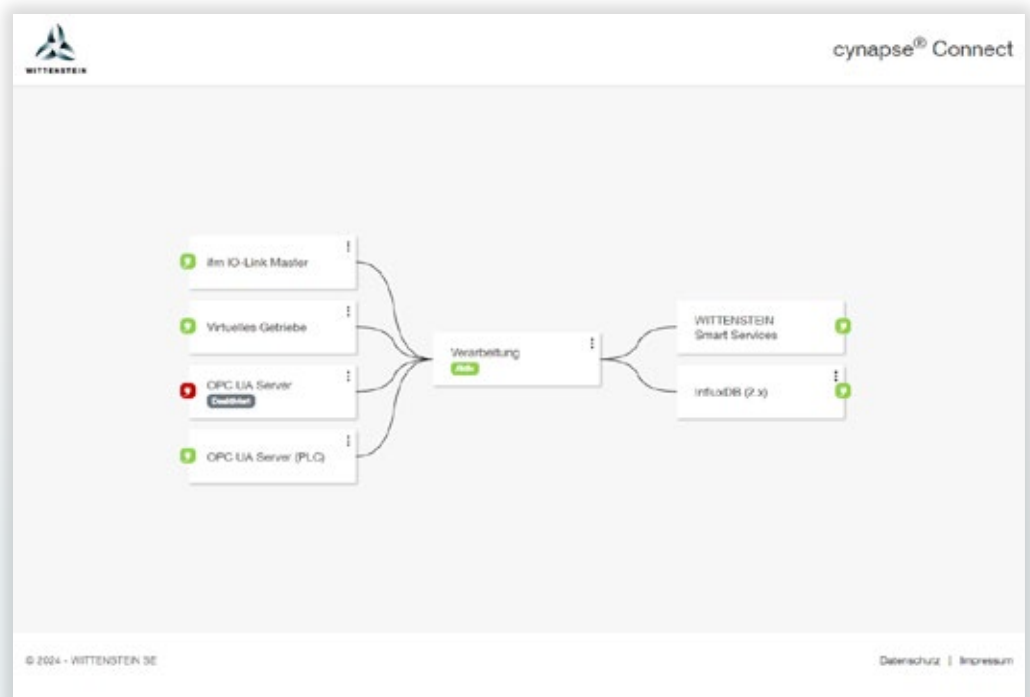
WITTENSTEIN

cynapse® Connect

ifm IO-Link Master

Virtuelles Getriebe

OPC UA Server
Deaktiviert

OPC UA Server (PLC)

Verarbeitung
Aktiv

WITTENSTEIN
Smart Services

InfluxDB (2.x)

© 2024 - WITTENSTEIN SE

Datenschutz | Impressum